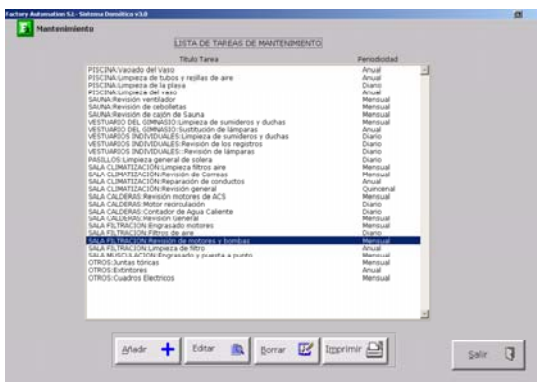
Factory Automation S.L. - Sistema Domótico v3.0

Mantenimiento

LISTA DE TAREAS DE MANTENIMIENTO

| Titulo Tarea | Periodicidad |
|---|---|
| PISCINA:Vaciado del Vaso | Anual |
| PISCINA:Limpieza de tubos y rejillas de aire | Anual |
| PISCINA:Limpieza de la playa | Diario |
| PISCINA:Limpieza del vaso | Anual |
| SAUNA:Revisión ventilador | Mensual |
| SAUNA:Revisión de cebolletas | Mensual |
| SAUNA:Revisión de cajón de Sauna | Mensual |
| VESTUARIO DEL GIMNASIO:Limpieza de sumideros y duchas | Mensual |
| VESTUARIO DEL GIMNASIO:Sustitución de lámparas | Anual |
| VESTUARIOS INDIVIDUALES:Limpieza de sumideros y duchas | Diario |
| VESTUARIOS INDIVIDUALES:Revisión de los registros | Mensual |
| VESTUARIOS INDIVIDUALES::Revisión de lámparas | Diario |
| PASILLOS:Limpieza general de solera | Diario |
| SALA CLIMATIZACIÓN:Limpieza filtros aire | Mensual |
| SALA CLIMATIZACIÓN:Revisión de Correas | Mensual |
| SALA CLIMATIZACIÓN:Reparación de conductos | Anual |
| SALA CLIMATIZACIÓN:Revisión general | Quincenal |
| SALA CALDERAS:Revisión motores de ACS | Mensual |
| SALA CALDERAS:Motor recirculación | Diario |
| SALA CALDERAS:Contador de Agua Caliente | Diario |
| SALA CALDERAS:Revisión General | Mensual |
| SALA FILTRACION:Engrasado motores | Mensual |
| SALA FILTRACION:Filtros de aire | Diario |
| SALA FILTRACION:Revisión de motores y bombas | Mensual |
| SALA FILTRACION:Limpieza de filtro | Anual |
| SALA MUSCULACION:Engrasado y puesta a punto | Mensual |
| OTROS:Juntas tóricas | Mensual |
| OTROS:Extintores | Anual |
| OTROS:Cuadros Electricos | Mensual |

Añadir Editar Borrar Imprimir Salir